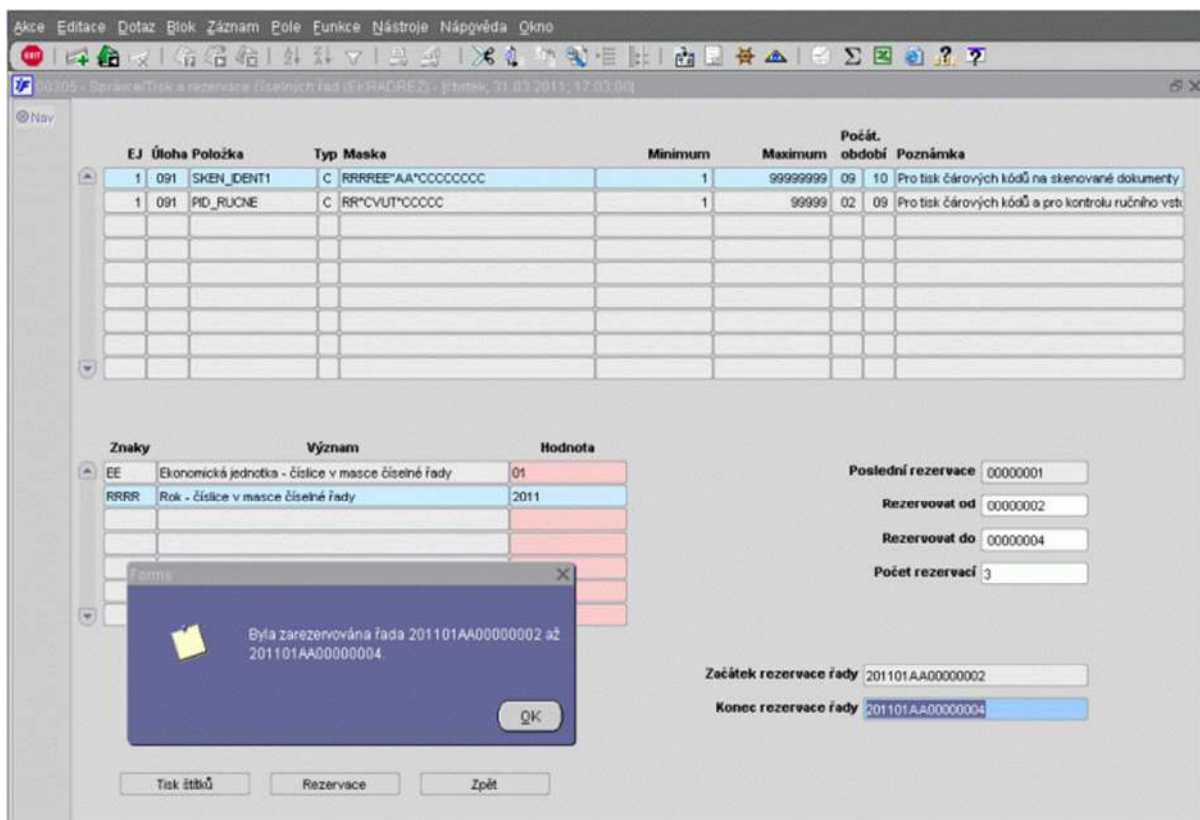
Akce Editace Dotaz Blok Záznam Pole Funkce Nástroje Nápověda Okno

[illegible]05 - Správce/Tisk a rezervace číselných řad (EKRADREZ) - [čtvrtek, 31.03.2011, 17:03:00]

Nav

| EJ | Úloha | Položka | Typ | Maska | Minimum | Maximum | Počát. | období | Poznámka |
|---|---|---|---|---|---|---|---|---|---|
| 1 | 091 | SKEN_IDENT1 | C | RRRREE*AA*CCCCCCCC | 1 | 99999999 | 09 | 10 | Pro tisk čárových kódů na skenované dokumenty |
| 1 | 091 | PID_RUCNE | C | RR*CVUT*CCCCC | 1 | 99999 | 02 | 09 | Pro tisk čárových kódů a pro kontrolu ručního vstu |

| Znaky | Význam | Hodnota |
|---|---|---|
| EE | Ekonomická jednotka - číslice v masce číselné řady | 01 |
| RRRR | Rok - číslice v masce číselné řady | 2011 |

Poslední rezervace 00000001
Rezervovat od 00000002
Rezervovat do 00000004
Počet rezervací 3

Forms
Byla zarezervována řada 201101AA00000002 až 201101AA00000004.
OK

Začátek rezervace řady 201101AA00000002
Konec rezervace řady 201101AA00000004

Tisk štítků
Rezervace
Zpět